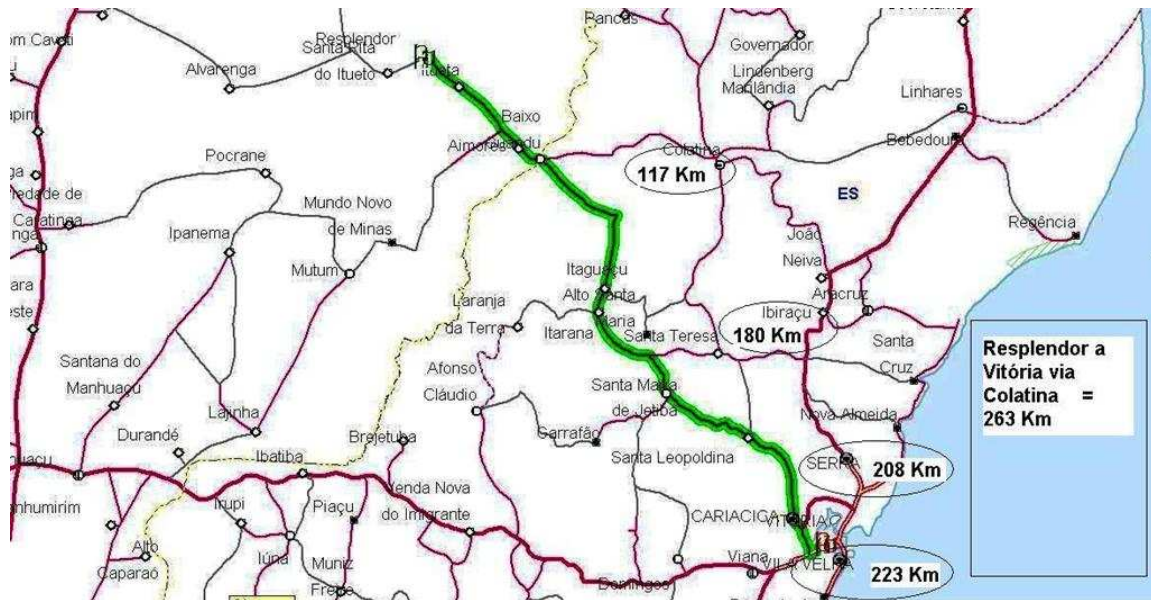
Pancas
m Cavoti
Resplendor
Santa Rita
Governador
Alvarenga
do Itueto
Itueta
Lindenberg
Marilândia
Linhares
Baixo
Aimorés Guandu
Bebedouro
Pocrane
Colatina
117 Km
ES
Mundo Novo
de Minas
Caratinga
Ipanema
Regência
João
Neiva
Mutum
Itaguaçu
Alto Santa
Maria
Aracruz
Laranja
da Terra
Ibiraçu
180 Km
Itarana
Santa Teresa
Santa
Cruz
Santana do
Manhuaçu
Afonso
Cláudio
Santa Maria
de Jetibá
Resplendor a Vitória via Colatina = 263 Km
Lajinha
Nova Almeida
Durandé
Brejetuba
Carrafão
Santa Leopoldina
Ibatiba
SERRA
208 Km
Venda Nova
do Imigrante
Irupi
Piaçu
CARIACICA
VITÓRIA
Alto
Caparaó
Iúna
Muniz
Freire
Viana
Domingos
VILA VELHA
223 Km